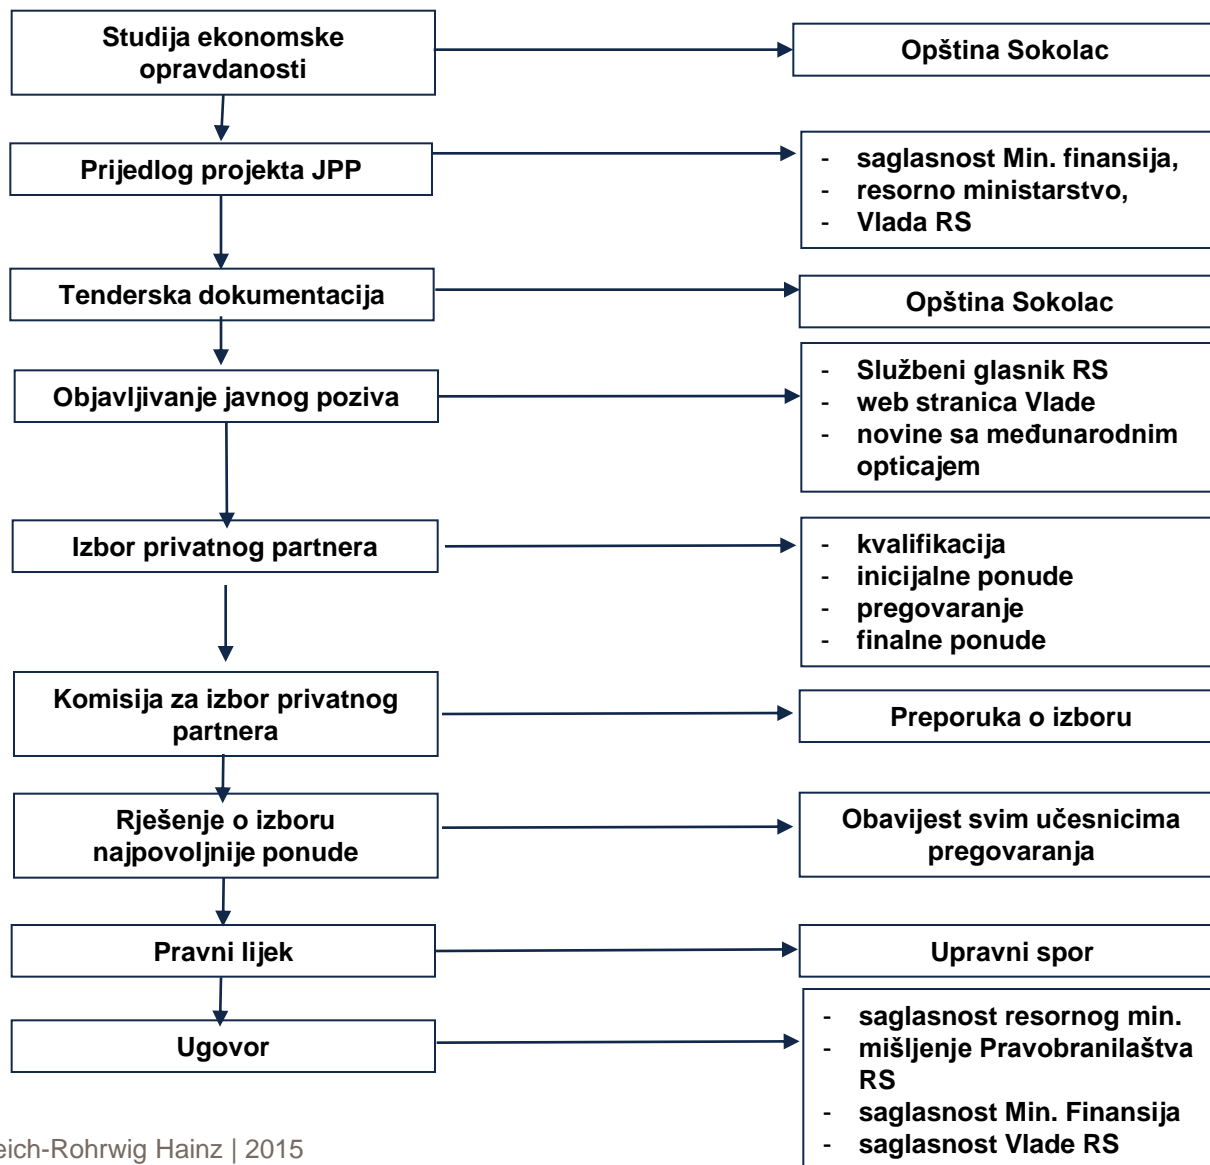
Studija ekonomske opravdanosti

Opština Sokolac

Prijedlog projekta JPP

- saglasnost Min. finansija,
- resorno ministarstvo,
- Vlada RS

Tenderska dokumentacija

Opština Sokolac

Objavljivanje javnog poziva

- Službeni glasnik RS
- web stranica Vlade
- novine sa međunarodnim opticajem

Izbor privatnog partnera

- kvalifikacija
- inicijalne ponude
- pregovaranje
- finalne ponude

Komisija za izbor privatnog partnera

Preporuka o izboru

Rješenje o izboru najpovoljnije ponude

Obavijest svim učesnicima pregovaranja

Pravni lijek

Upravni spor

Ugovor

- saglasnost resornog min.
- mišljenje Pravobranilaštva RS
- saglasnost Min. Finansija
- saglasnost Vlade RS

eich-Rohrwig Hainz | 2015